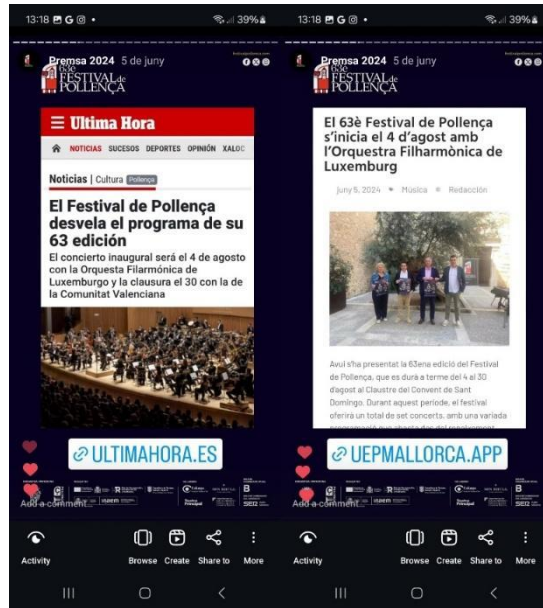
13:18 39%

Premsa 2024 5 de juny

63è FESTIVAL de POLLENÇA

☰ Ultima Hora

NOTICIAS SUCESOS DEPORTES OPINIÓN XALOC

Noticias | Cultura Pollença

El Festival de Pollença desvela el programa de su 63 edición

El concierto inaugural será el 4 de agosto con la Orquesta Filarmónica de Luxemburgo y la clausura el 30 con la de la Comunitat Valenciana

ULTIMAHORA.ES

Add a comment...

Activity Browse Create Share to More

13:18 39%

Premsa 2024 5 de juny

63è FESTIVAL de POLLENÇA

El 63è Festival de Pollença s'inicia el 4 d'agost amb l'Orquestra Filharmònica de Luxemburg

juny 5, 2024 • Música • Redacción

Avui s'ha presentat la 63ena edició del Festival de Pollença, que es durà a terme del 4 al 30 d'agost al Claustre del Convent de Sant Domingo. Durant aquest període, el festival oferirà un total de set concerts, amb una variada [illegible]

UEPMALLORCA.APP

Add a comment...

Activity Browse Create Share to More